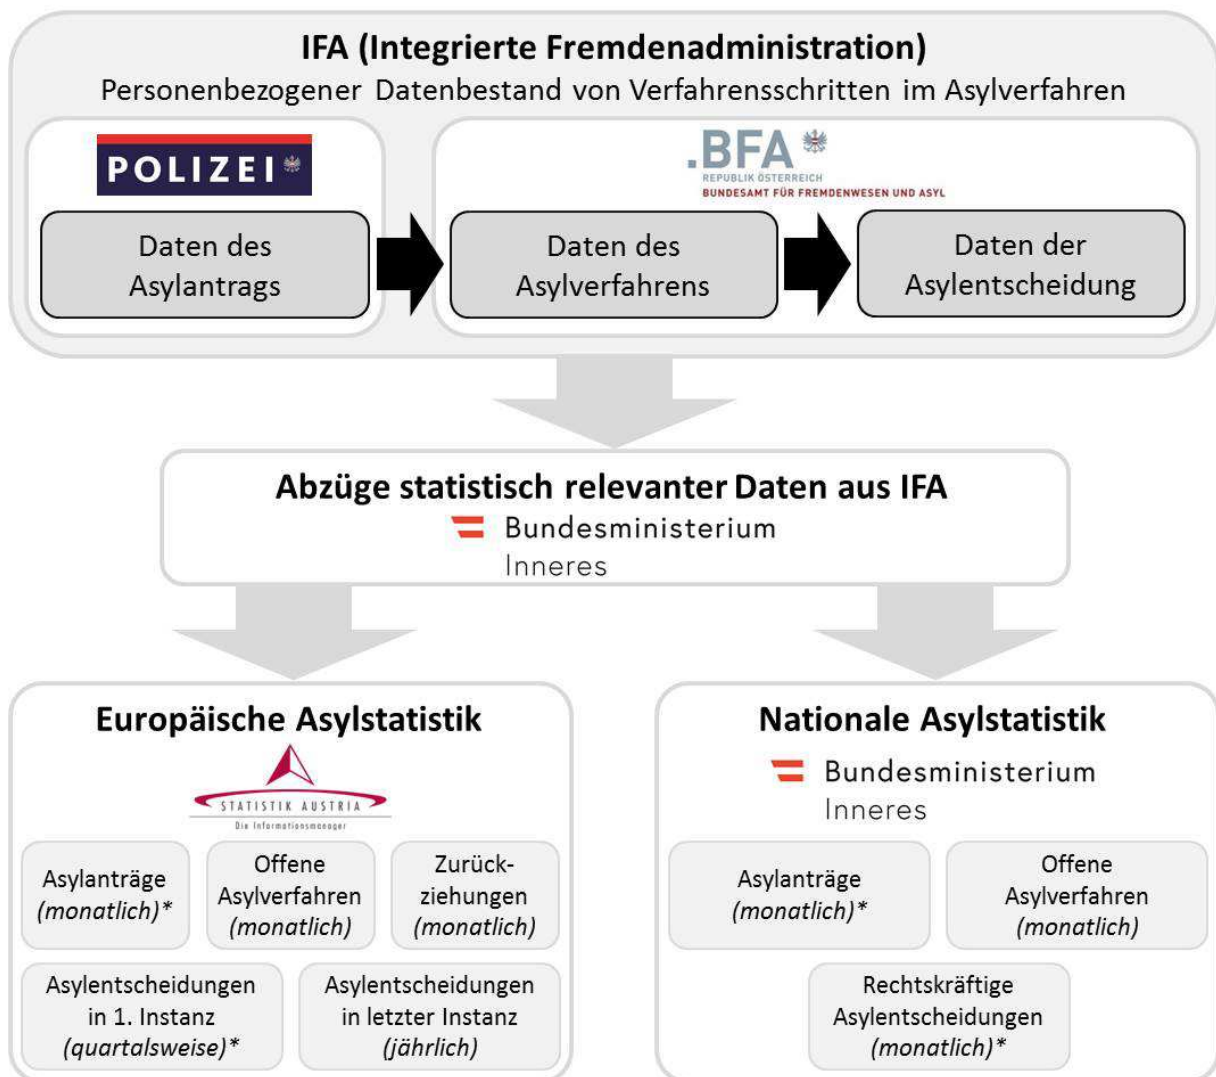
IFA (Integrierte Fremdenadministration)

Personenbezogener Datenbestand von Verfahrensschritten im Asylverfahren

POLIZEI

.BFA
REPUBLIK ÖSTERREICH
BUNDESAMT FÜR FREMDENWESEN UND ASYL

Daten des Asylantrags

Daten des Asylverfahrens

Daten der Asylentscheidung

Abzüge statistisch relevanter Daten aus IFA

Bundesministerium
Inneres

Europäische Asylstatistik

STATISTIK AUSTRIA
Die Informationsmanager

Asylanträge *(monatlich)**

Offene Asylverfahren *(monatlich)*

Zurückziehungen *(monatlich)*

Asylentscheidungen in 1. Instanz *(quartalsweise)**

Asylentscheidungen in letzter Instanz *(jährlich)*

Nationale Asylstatistik

Bundesministerium
Inneres

Asylanträge *(monatlich)**

Offene Asylverfahren *(monatlich)*

Rechtskräftige Asylentscheidungen *(monatlich)**